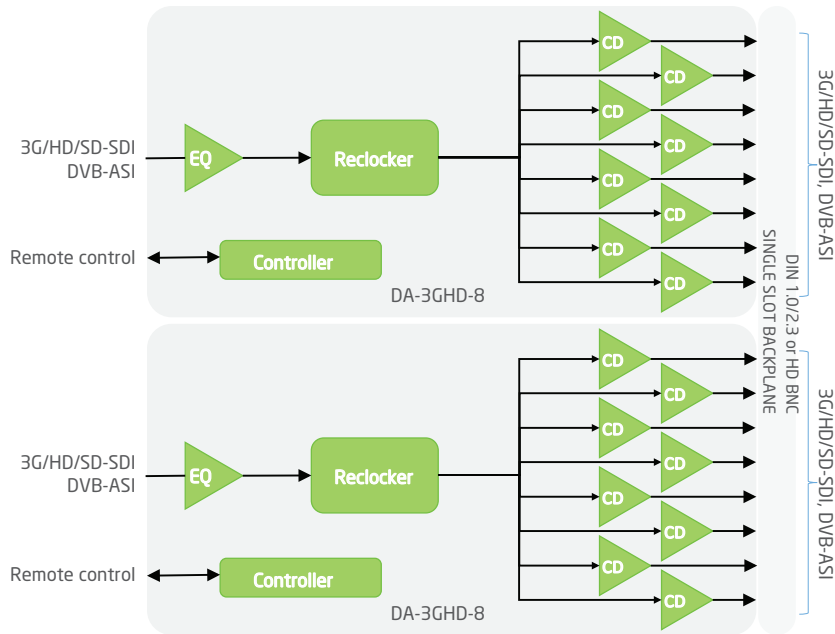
3G/HD/SD-SDI
DVB-ASI

EQ

Reclocker

CD
CD
CD
CD
CD
CD
CD
CD

Remote control

Controller

DA-3GHD-8

3G/HD/SD-SDI, DVB-ASI

DIN 1.0/2.3 or HD BNC
SINGLE SLOT BACKPLANE

3G/HD/SD-SDI
DVB-ASI

EQ

Reclocker

CD
CD
CD
CD
CD
CD
CD
CD

Remote control

Controller

DA-3GHD-8

3G/HD/SD-SDI, DVB-ASI